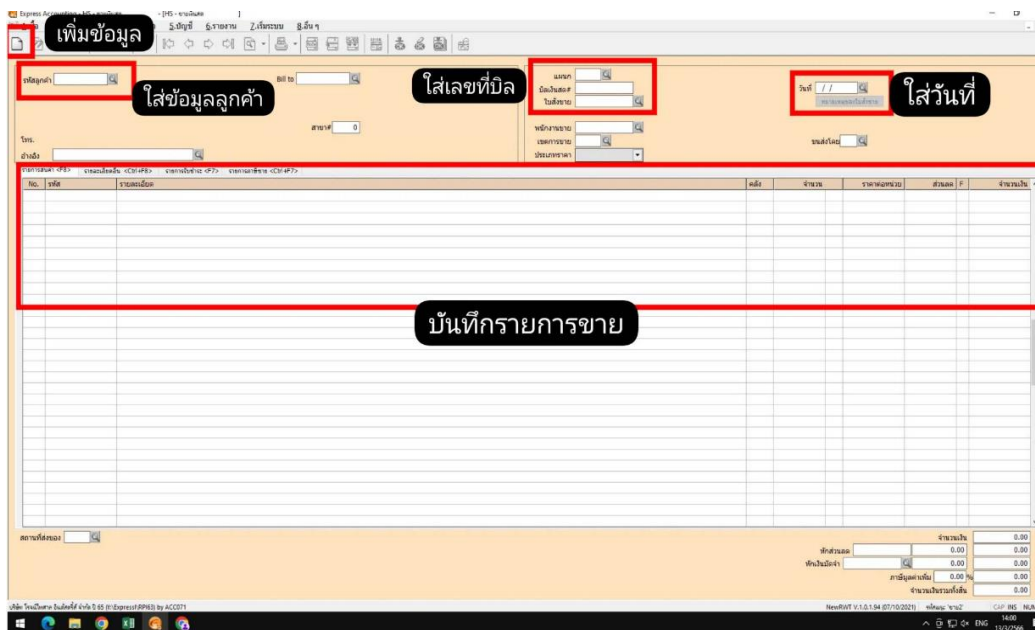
Express Accounting - [HS - ขายเงินสด]

5.บัญชี 6.รายงาน 7.เริ่มระบบ 8.อื่นๆ

เพิ่มข้อมูล

รหัสลูกค้า

Bill to

ใส่ข้อมูลลูกค้า

สาขา# 0

โทร.

อ้างอิง

ใส่เลขที่บิล

แผนก

บิลเงินสด#

ใบสั่งขาย

พนักงานขาย

เขตการขาย

ประเภทราคา

วันที่ / /

ใส่วันที่

ขนส่งโดย

รายการสินค้า <F8> รายละเอียดอื่น <Ctrl+F8> รายการรับชำระ <F7> รายการภาษีขาย <Ctrl+F7>

| No. | รหัส | รายละเอียด | คลัง | จำนวน | ราคาต่อหน่วย | ส่วนลด | F | จำนวนเงิน |
|---|---|---|---|---|---|---|---|---|

บันทึกรายการขาย

สถานที่ส่งของ

จำนวนเงิน 0.00

หักส่วนลด 0.00

หักเงินมัดจำ 0.00

ภาษีมูลค่าเพิ่ม 0.00 % 0.00

จำนวนเงินรวมทั้งสิ้น 0.00

NewRWT V.1.0.1.94 (07/10/2021)

CAP INS NUM

ENG 14:00